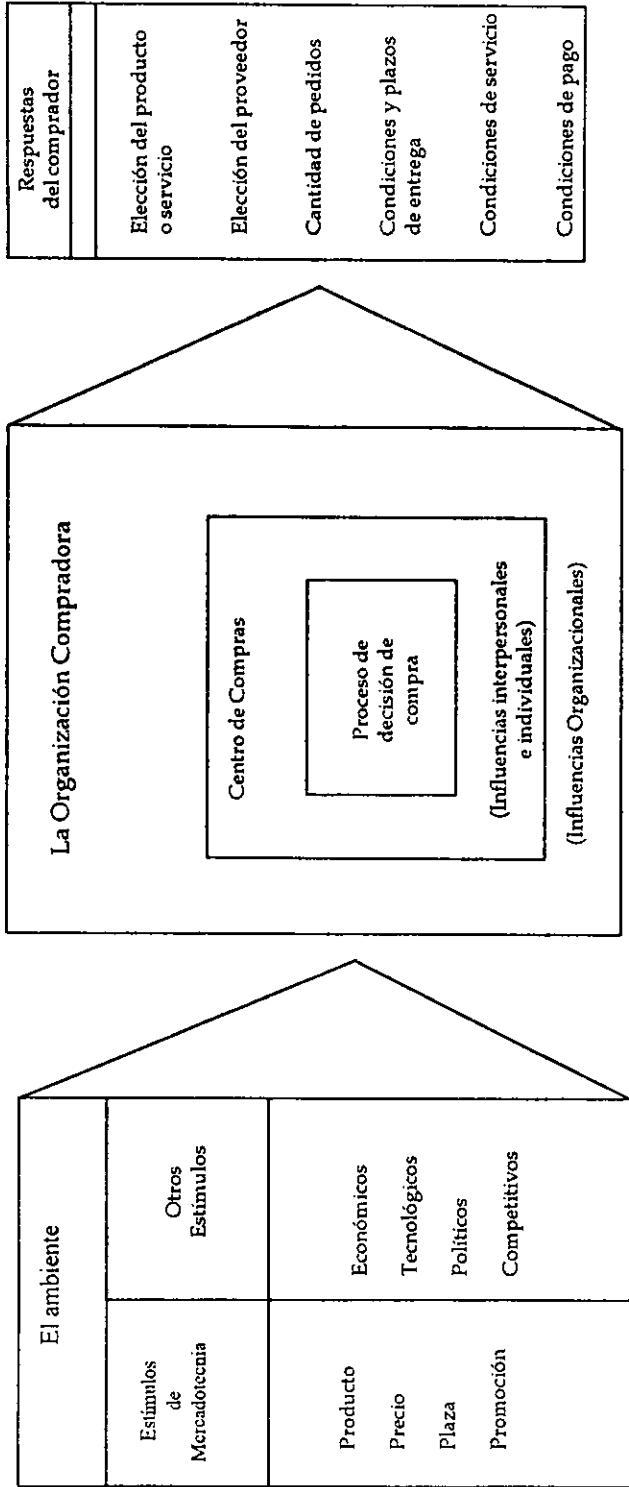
El ambiente

| Estimulos de Mercadotecnia | Otros Estimulos |
|---|---|
| Producto<br>Precio<br>Plaza<br>Promoción | Económicos<br>Tecnológicos<br>Políticos<br>Competitivos |

La Organización Compradora

Centro de Compras

Proceso de decisión de compra

(Influencias interpersonales e individuales)

(Influencias Organizacionales)

Respuestas del comprador

Elección del producto o servicio

Elección del proveedor

Cantidad de pedidos

Condiciones y plazos de entrega

Condiciones de servicio

Condiciones de pago